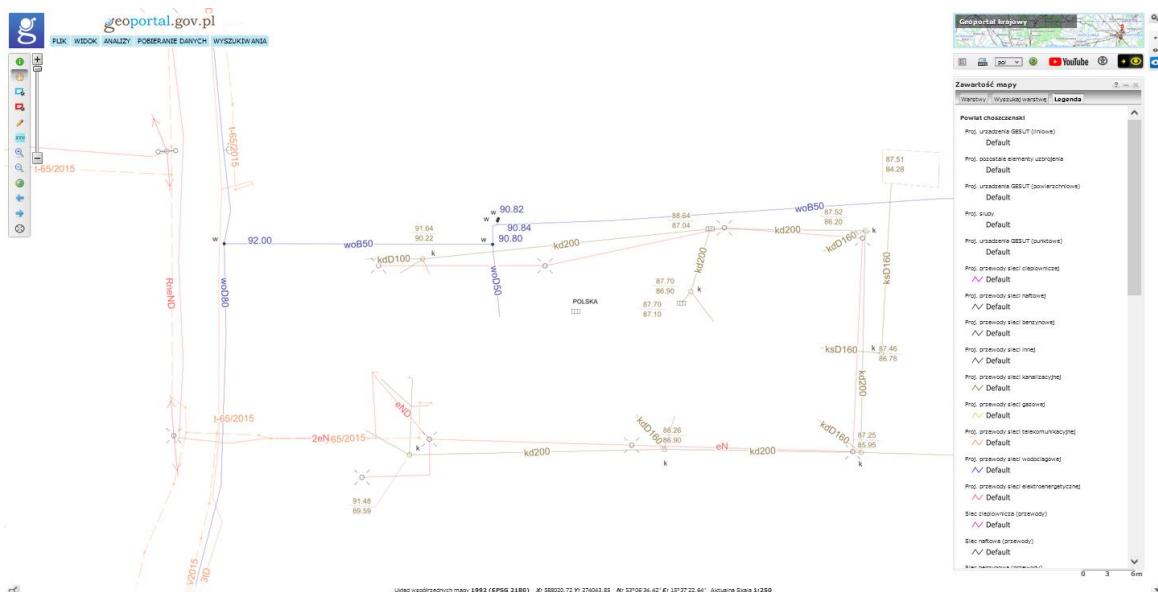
geoportal.gov.pl

PLIK WIDOK ANALIZY POBIERANIE DANYCH WYSZUKIWANIA

t-65/2015
t-65/2015
w
92.00
woB50
91.64
90.22
w
w
90.82
90.84
90.80
88.64
87.04
kd200
woB50
87.52
86.20
87.51
84.28
kd200
kdD160
k
kdD100
k
woD50
kd200
87.70
86.90
k
POLSKA
87.70
87.10
ksD160
RneND
woD80
ksD160
k
87.46
86.78
kd200
eND
t-65/2015
2eN 65/2015
k
kdD160
86.26
86.90
kd200
eN
kd200
kdD160
87.25
85.95
k
k
91.48
89.59
3tD

Geoportal krajowy
pol
YouTube

Zawartość mapy
Warstwy Wyszukaj warstwę Legenda

Powiat choszczeński
Proj. urządzenia GESUT (liniowe)
Default
Proj. pozostałe elementy uzbrojenia
Default
Proj. urządzenia GESUT (powierzchniowe)
Default
Proj. słupy
Default
Proj. urządzenia GESUT (punktowe)
Default
Proj. przewody sieci ciepłowniczej
Default
Proj. przewody sieci naftowej
Default
Proj. przewody sieci benzynowej
Default
Proj. przewody sieci innej
Default
Proj. przewody sieci kanalizacyjnej
Default
Proj. przewody sieci gazowej
Default
Proj. przewody sieci telekomunikacyjnej
Default
Proj. przewody sieci wodociągowej
Default
Proj. przewody sieci elektroenergetycznej
Default
Sieć ciepłownicza (przewody)
Default
Sieć naftowa (przewody)
Default

0 3 6m

Układ współrzędnych mapy 1992 (EPSG 2180) X: 588020.72 Y: 274043.83 N: 53°08'36.42" E: 15°37'22.66" Aktualna Skala 1:250